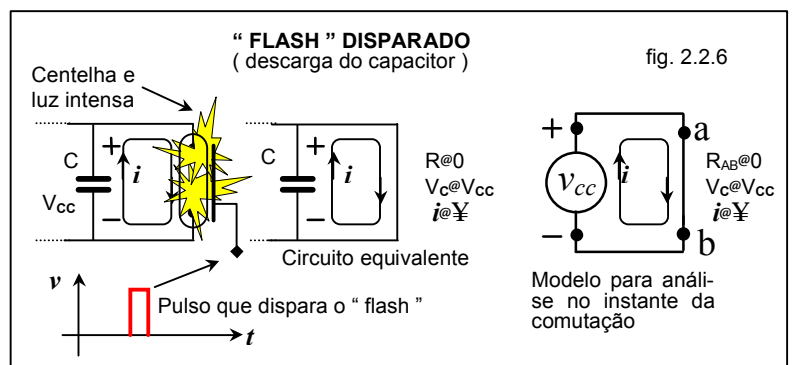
" FLASH " DISPARADO
( descarga do capacitor )

fig. 2.2.6

Centelha e luz intensa

C
$V_{cc}$
+
–
$i$

C
+
–
$i$

R@0
$V_c$@$V_{cc}$
$i$@¥

Circuito equivalente

+
–
$v_{cc}$
$i$
a
b

$R_{AB}$@0
$V_c$@$V_{cc}$
$i$@¥

$v$
$t$

Pulso que dispara o " flash "

Modelo para análise no instante da comutação